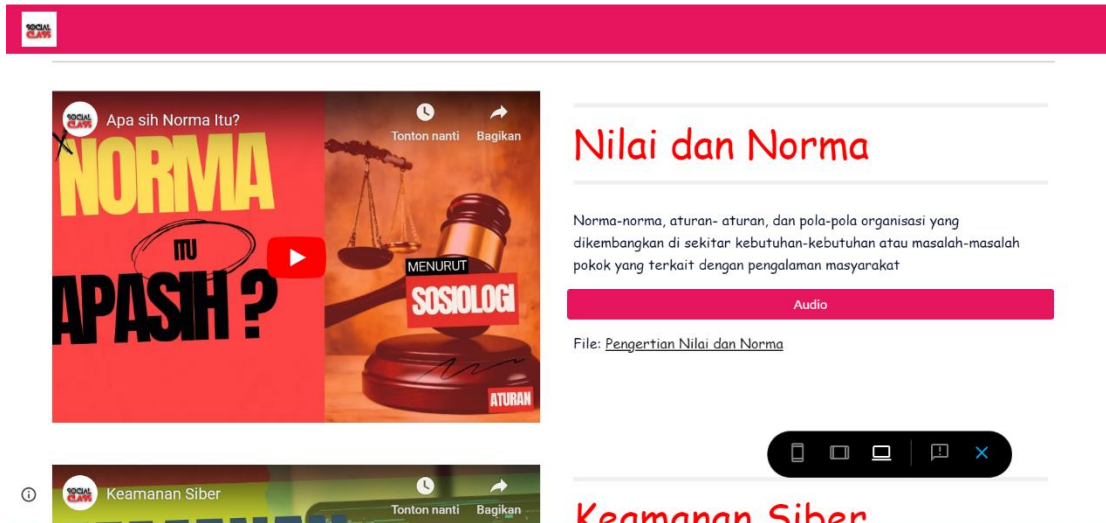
SOCIAL CLASS

Apa sih Norma Itu?

Tonton nanti

Bagikan

NORMA ITU APASIH ?

MENURUT SOSIOLOGI

ATURAN

Nilai dan Norma

Norma-norma, aturan- aturan, dan pola-pola organisasi yang dikembangkan di sekitar kebutuhan-kebutuhan atau masalah-masalah pokok yang terkait dengan pengalaman masyarakat

Audio

File: Pengertian Nilai dan Norma

Keamanan Siber

Tonton nanti

Bagikan

Keamanan Siber